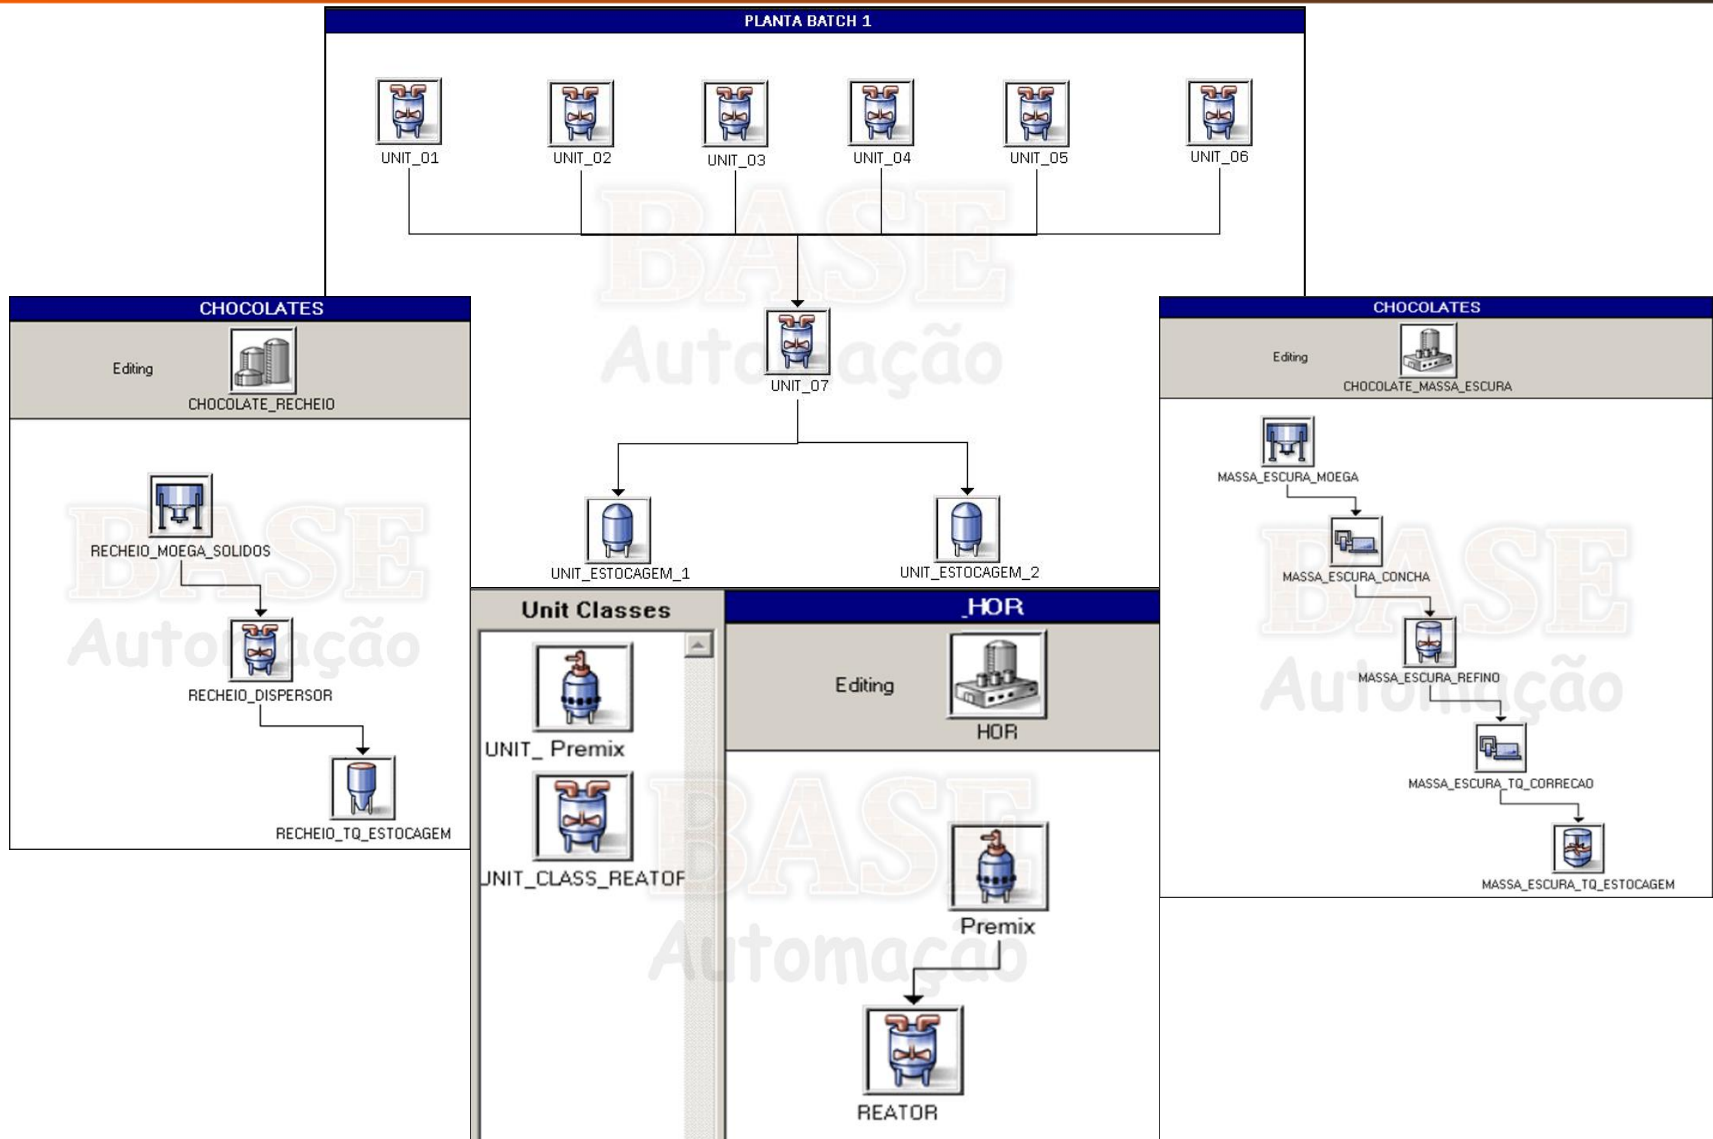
PLANTA BATCH 1

UNIT_01
UNIT_02
UNIT_03
UNIT_04
UNIT_05
UNIT_06

UNIT_07

UNIT_ESTOCAGEM_1
UNIT_ESTOCAGEM_2

CHOCOLATES

Editing
CHOCOLATE_RECHEIO

RECHEIO_MOEGA_SOLIDOS
RECHEIO_DISPERSOR
RECHEIO_TQ_ESTOCAGEM

CHOCOLATES

Editing
CHOCOLATE_MASSA_ESCURA

MASSA_ESCURA_MOEGA
MASSA_ESCURA_CONCHA
MASSA_ESCURA_REFINO
MASSA_ESCURA_TQ_CORRECAO
MASSA_ESCURA_TQ_ESTOCAGEM

Unit Classes

UNIT_ Premix
UNIT_CLASS_REATOF

_HOR

Editing
HOR

Premix
REATOR

BASE Automação
BASE Automação
BASE Automação
BASE Automação